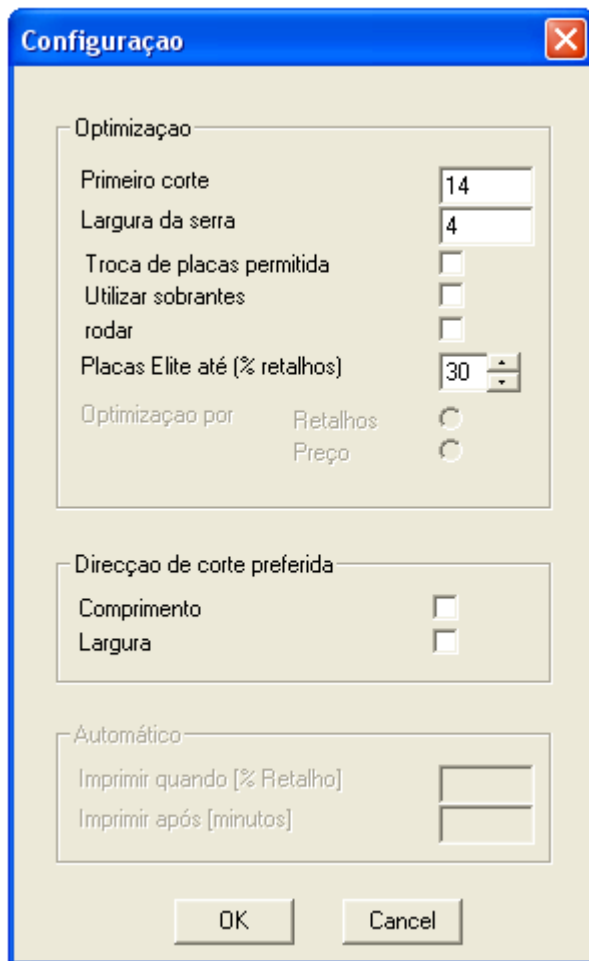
Configuraçao

Optimizaçao

Primeiro corte 14

Largura da serra 4

Troca de placas permitida

Utilizar sobrantes

rodar

Placas Elite até (% retalhos) 30

Optimizaçao por Retalhos

Preço

Direcçao de corte preferida

Comprimento

Largura

Automático

Imprimir quando [% Retalho]

Imprimir após [minutos]

OK Cancel